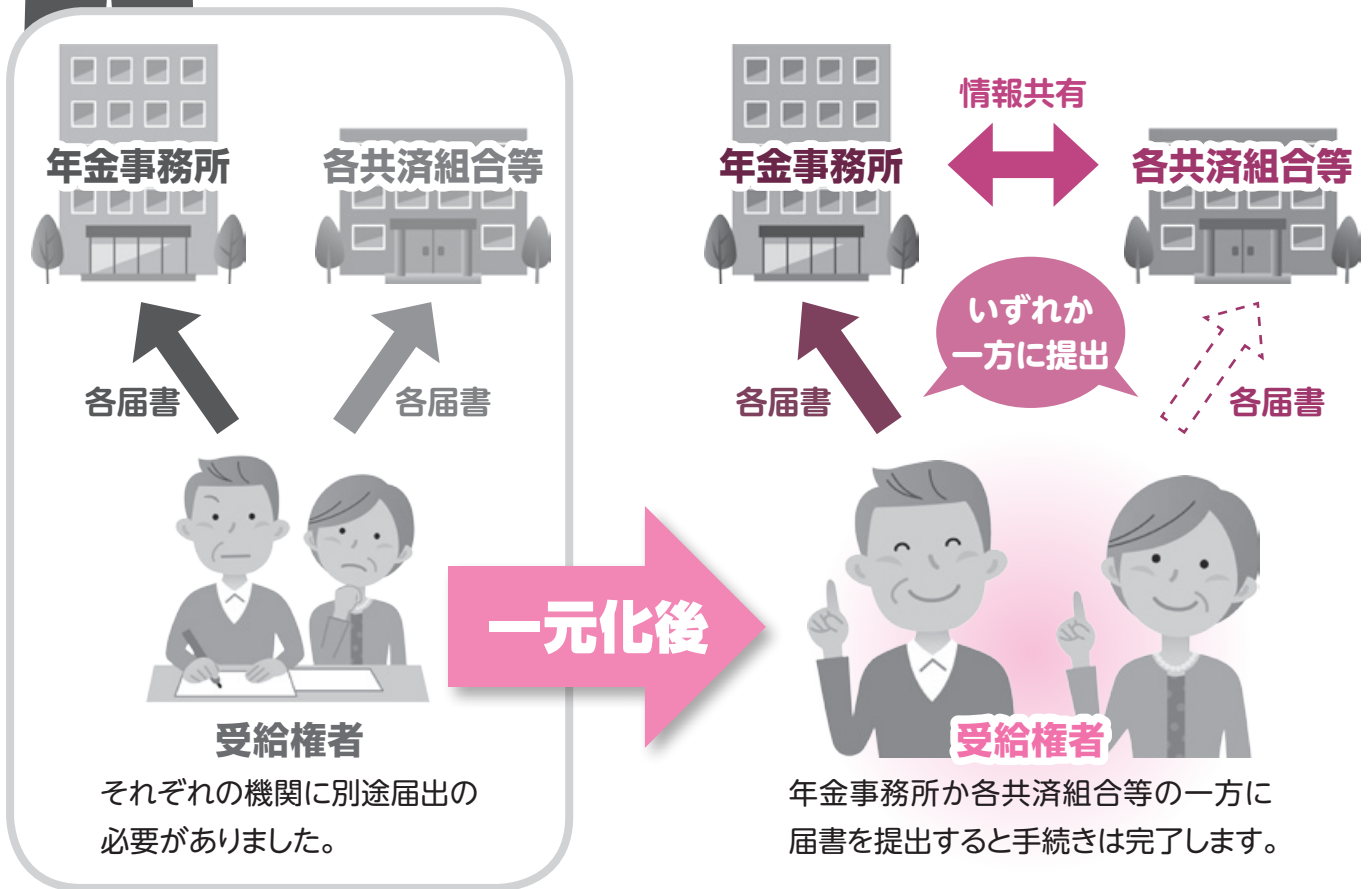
年金事務所

各共済組合等

各届書

各届書

受給権者

それぞれの機関に別途届出の必要がありました。

一元化後

年金事務所

情報共有

各共済組合等

いずれか一方に提出

各届書

各届書

受給権者

年金事務所か各共済組合等の一方に届書を提出すると手続きは完了します。